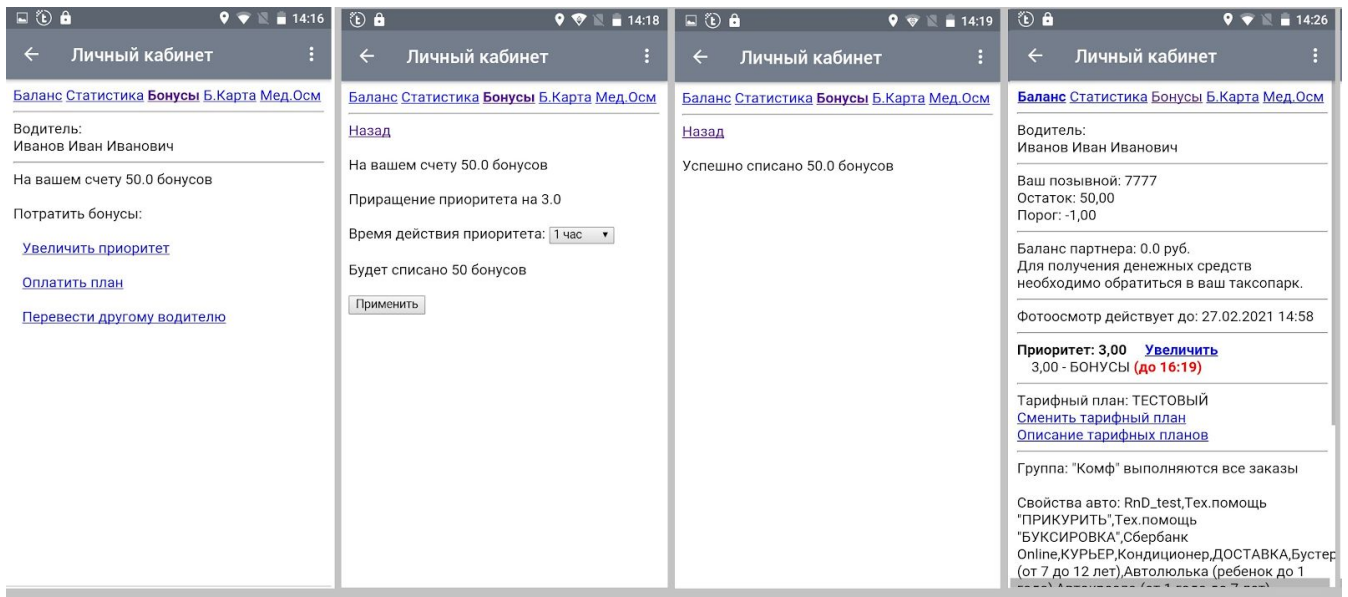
14:16

Личный кабинет

Баланс Статистика **Бонусы** Б.Карта Мед.Осм

Водитель:
Иванов Иван Иванович

На вашем счету 50.0 бонусов

Потратить бонусы:

Увеличить приоритет

Оплатить план

Перевести другому водителю

14:18

Личный кабинет

Баланс Статистика **Бонусы** Б.Карта Мед.Осм

Назад

На вашем счету 50.0 бонусов

Приращение приоритета на 3.0

Время действия приоритета: 1 час

Будет списано 50 бонусов

Применить

14:19

Личный кабинет

Баланс Статистика **Бонусы** Б.Карта Мед.Осм

Назад

Успешно списано 50.0 бонусов

14:26

Личный кабинет

**Баланс** Статистика Бонусы Б.Карта Мед.Осм

Водитель:
Иванов Иван Иванович

Ваш позывной: 7777
Остаток: 50,00
Порог: -1,00

Баланс партнера: 0.0 руб.
Для получения денежных средств необходимо обратиться в ваш таксопарк.

Фотоосмотр действует до: 27.02.2021 14:58

**Приоритет: 3,00** **Увеличить**
3,00 - БОНУСЫ **(до 16:19)**

Тарифный план: ТЕСТОВЫЙ
Сменить тарифный план
Описание тарифных планов

Группа: "Комф" выполняются все заказы

Свойства авто: RnD_test,Тех.помощь "ПРИКУРИТЬ",Тех.помощь "БУКСИРОВКА",Сбербанк Online,КУРЬЕР,Кондиционер,ДОСТАВКА,Бустер (от 7 до 12 лет),Автолюлька (ребенок до 1 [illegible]